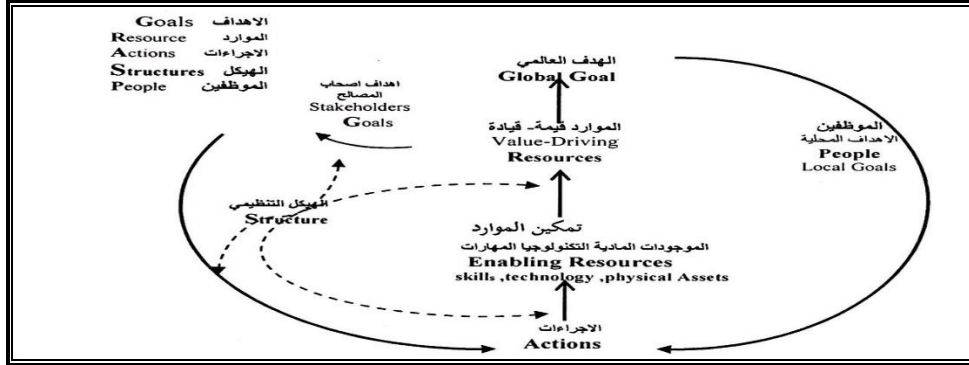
Goals الاهداف
Resource الموارد
Actions الاجراءات
Structures الهيكل
People الموظفين

اهداف اصحاب المصالح
Stakeholders Goals

الهدف العالمي
Global Goal

الموارد قيمة- قيادة
Value-Driving Resources

الموظفين
الاهداف المحلية
People
Local Goals

الهيكل التنظيمي
Structure

تمكين الموارد
الموجودات المادية التكنولوجيا المهارات
Enabling Resources
skills ,technology ,physical Assets

الاجراءات
Actions